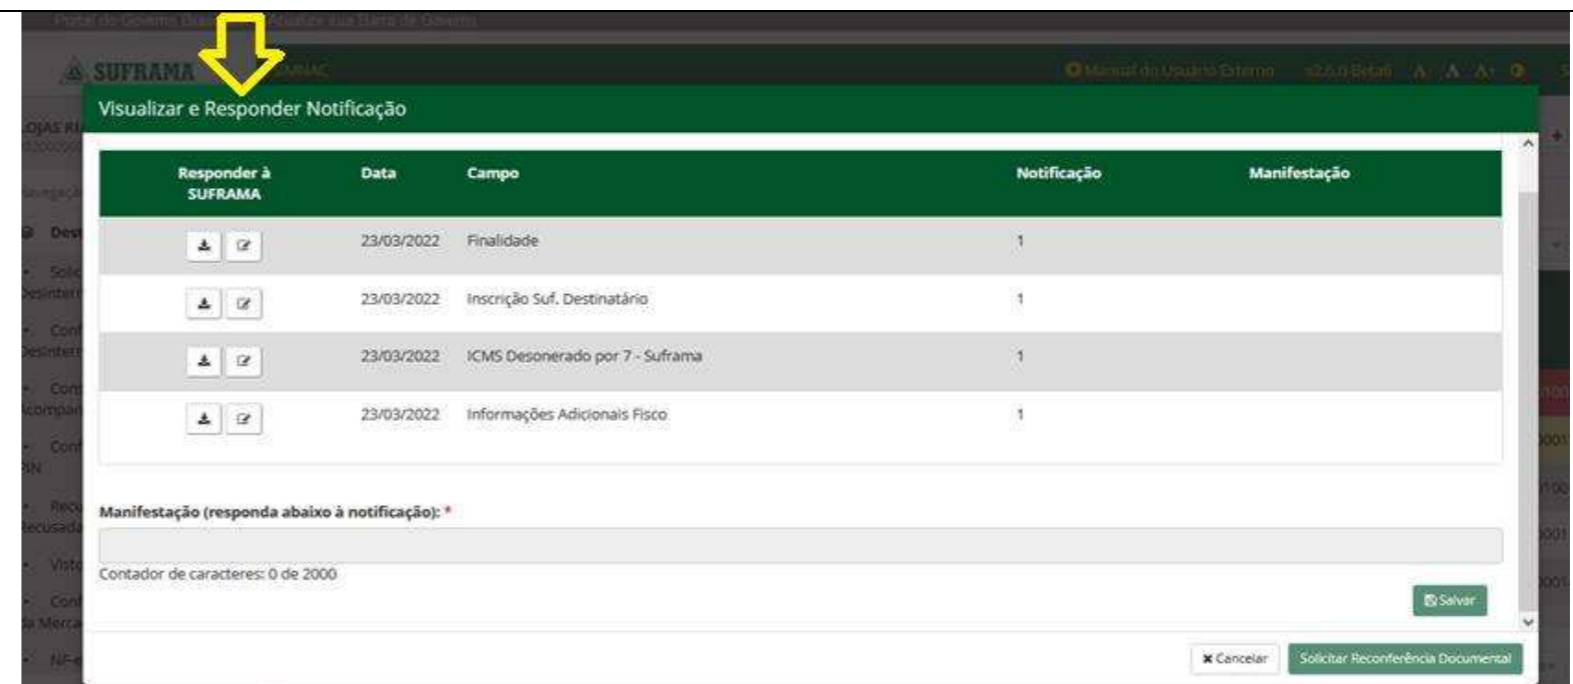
Portal do Governo Brasileiro | Atualize sua Barra de Governo

SUFRAMA

Manual do Usuário Externo

Visualizar e Responder Notificação

| Responder à SUFRAMA | Data | Campo | Notificação | Manifestação |
|---|---|---|---|---|
| | 23/03/2022 | Finalidade | 1 | |
| | 23/03/2022 | Inscrição Suf. Destinatário | 1 | |
| | 23/03/2022 | ICMS Desonerado por 7 - Suframa | 1 | |
| | 23/03/2022 | Informações Adicionais Fisco | 1 | |

Manifestação (responda abaixo à notificação): *

Contador de caracteres: 0 de 2000

Salvar

Cancelar Solicitar Reconferência Documental